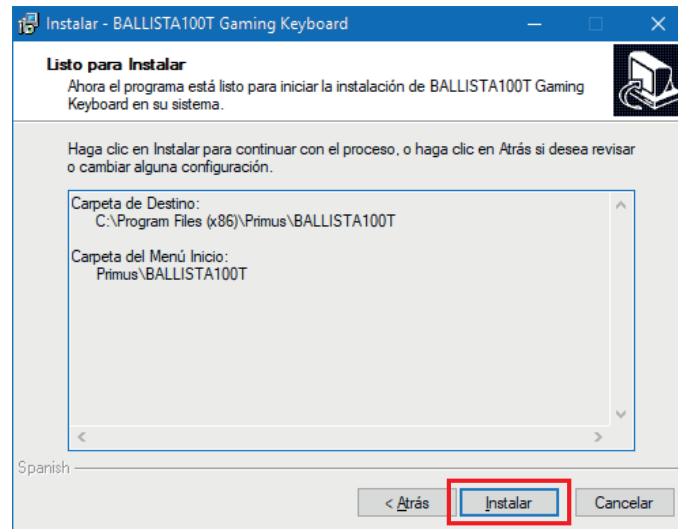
Instalar - BALLISTA100T Gaming Keyboard

Listo para Instalar
Ahora el programa está listo para iniciar la instalación de BALLISTA100T Gaming Keyboard en su sistema.

Haga clic en Instalar para continuar con el proceso, o haga clic en Atrás si desea revisar o cambiar alguna configuración.

Carpeta de Destino:
C:\Program Files (x86)\Primus\BALLISTA100T

Carpeta del Menú Inicio:
Primus\BALLISTA100T

Spanish

< Atrás
Instalar
Cancelar